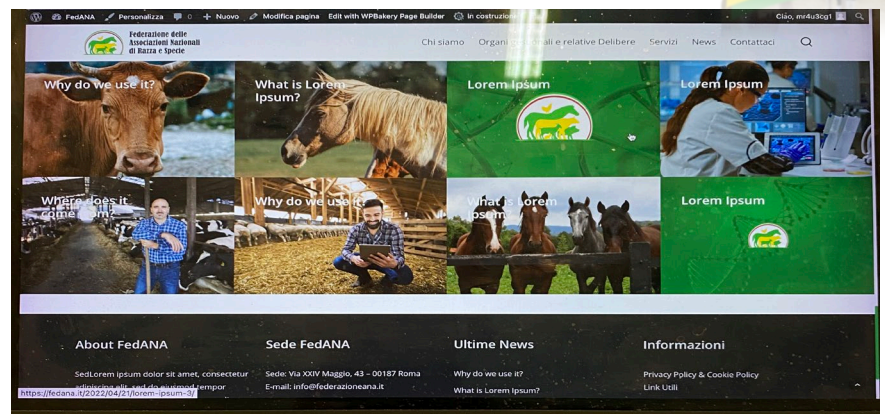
FedANA Personalizza 0 + Nuovo Modifica pagina Edit with WPBakery Page Builder In costruzione Ciao, mr4u3cg1

Federazione delle Associazioni Nazionali di Razza e Specie

Chi siamo Organi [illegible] e relative Delibere Servizi News Contattaci

Why do we use it?

What is Lorem Ipsum?

Lorem Ipsum

Lorem Ipsum

Where does it come from?

Why do we use it?

What is Lorem Ipsum?

Lorem Ipsum

About FedANA

SedLorem ipsum dolor sit amet, consectetur adipiscing elit, sed do eiusmod tempor

Sede FedANA

Sede: Via XXIV Maggio, 43 – 00187 Roma
E-mail: info@federazioneana.it

Ultime News

Why do we use it?
What is Lorem Ipsum?

Informazioni

Privacy Policy & Cookie Policy
Link Utili

https://fedana.it/2022/04/21/lorem-ipsum-3/